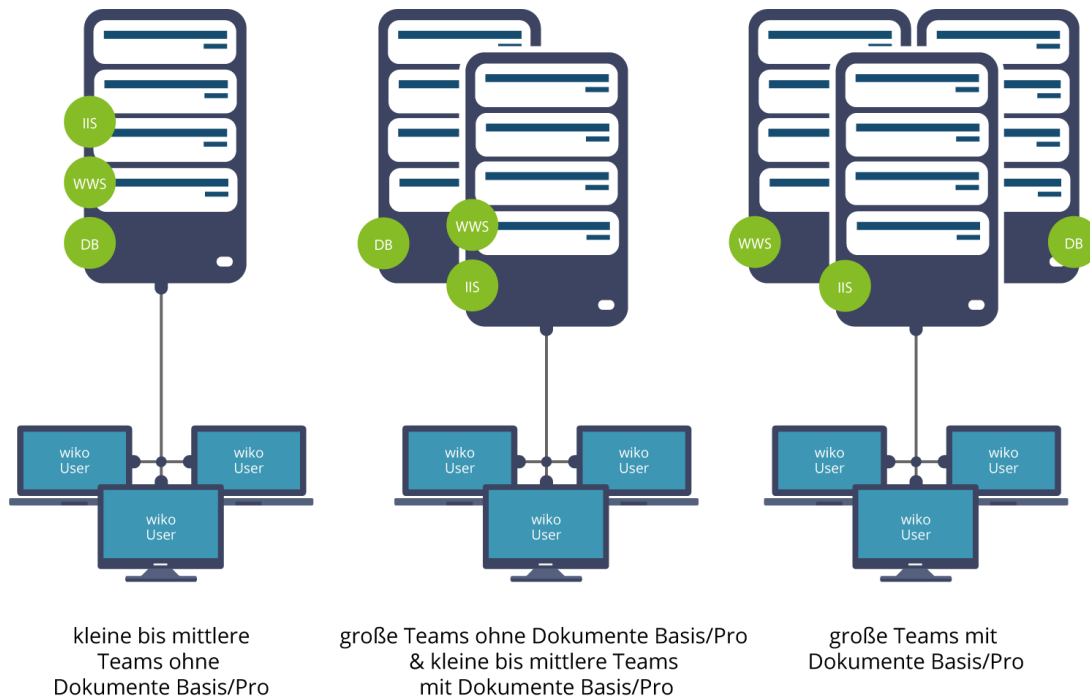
IIS
WWS
DB

wiko User
wiko User
wiko User

kleine bis mittlere Teams ohne Dokumente Basis/Pro

DB
WWS
IIS

wiko User
wiko User
wiko User

große Teams ohne Dokumente Basis/Pro & kleine bis mittlere Teams mit Dokumente Basis/Pro

WWS
IIS
DB

wiko User
wiko User
wiko User

große Teams mit Dokumente Basis/Pro